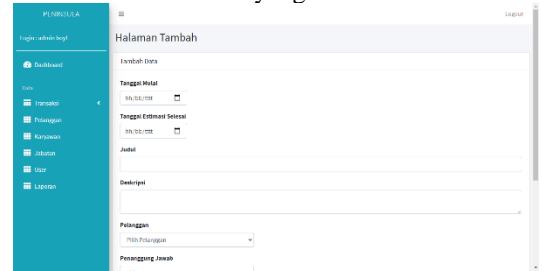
PENINSULA
Login : admin bopl
Dashboard
Data
Transaksi
Pelanggan
Karyawan
Jabatan
User
Laporan
≡
Logout
Halaman Tambah
Tambah Data
Tanggal Mulai
hh/bb/tttt
Tanggal Estimasi Selesai
hh/bb/tttt
Judul
Deskripsi
Pelanggan
Pilih Pelanggan
Penanggung Jawab